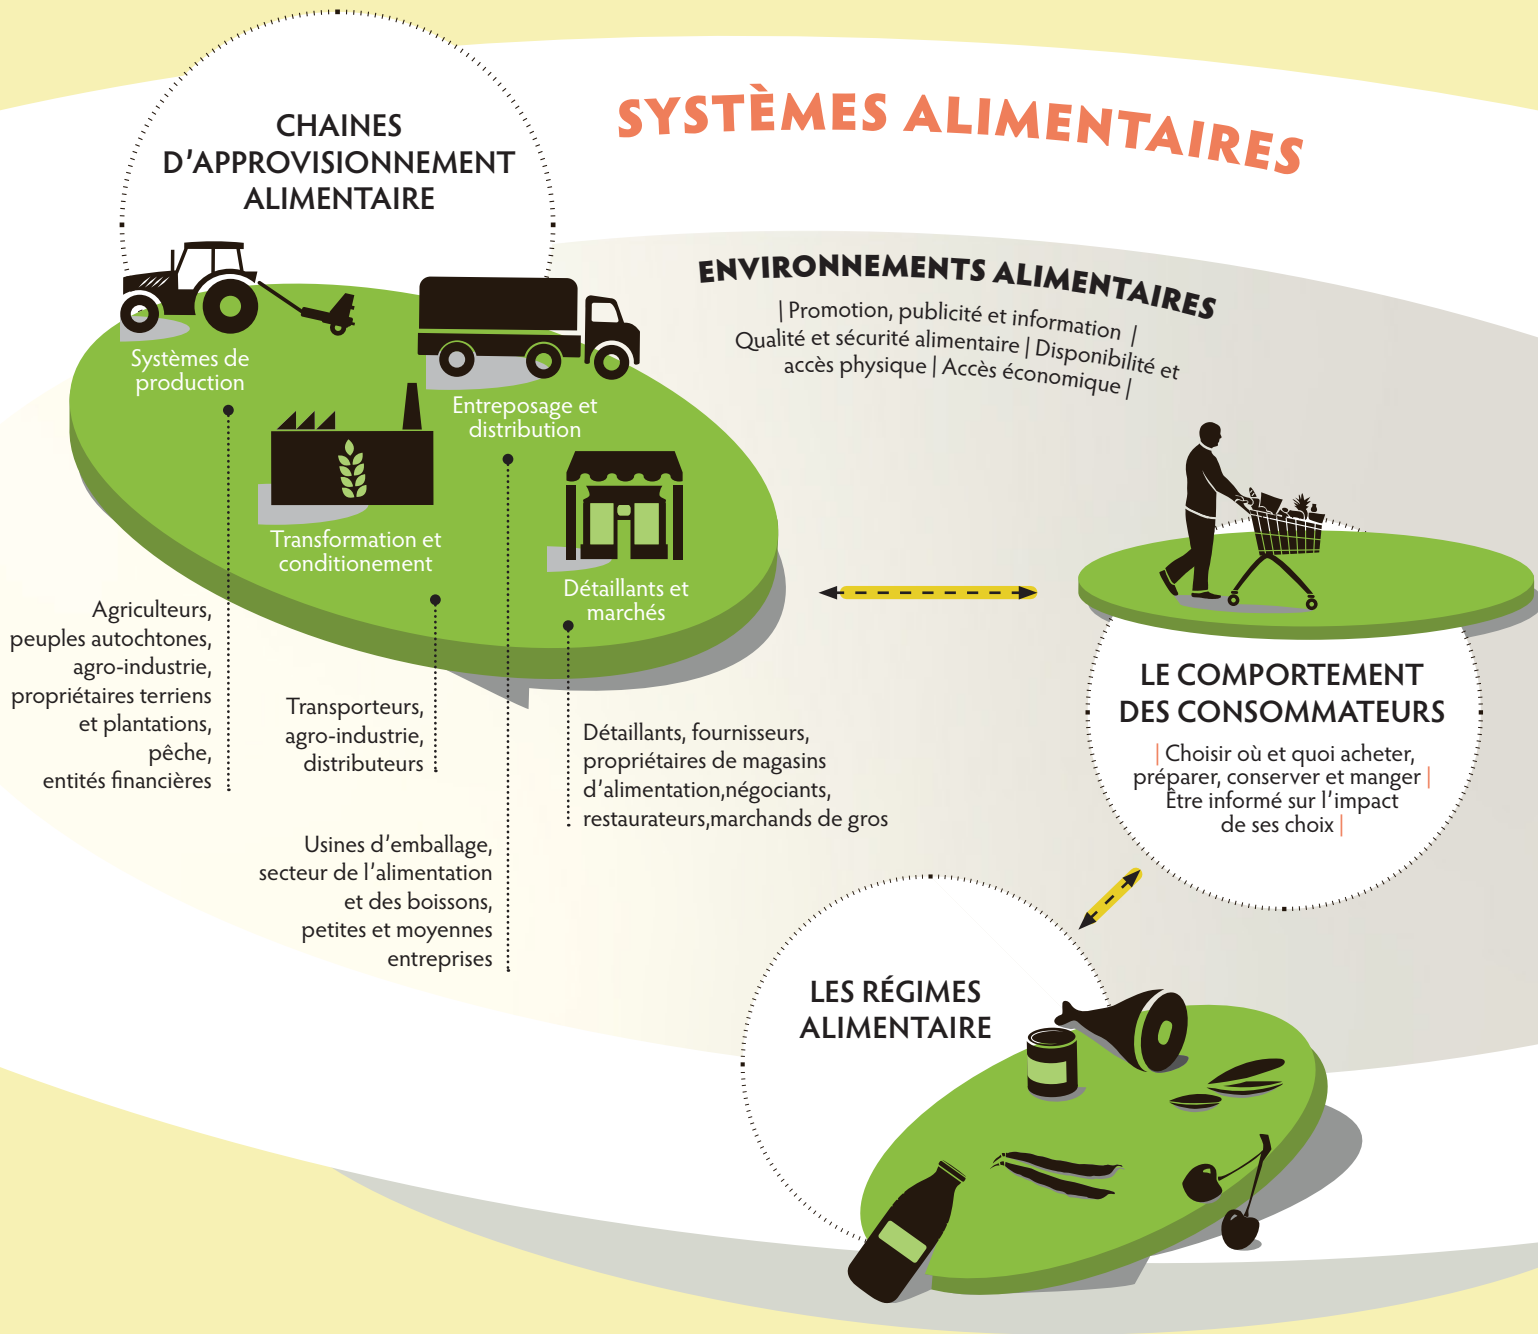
SYSTÈMES ALIMENTAIRES

CHAINES D'APPROVISIONNEMENT ALIMENTAIRE

Systèmes de production

Entreposage et distribution

Transformation et conditionnement

Détaillants et marchés

ENVIRONNEMENTS ALIMENTAIRES

| Promotion, publicité et information | Qualité et sécurité alimentaire | Disponibilité et accès physique | Accès économique |

Agriculteurs, peuples autochtones, agro-industrie, propriétaires terriens et plantations, pêche, entités financières

Transporteurs, agro-industrie, distributeurs

Détaillants, fournisseurs, propriétaires de magasins d'alimentation,négociants, restaurateurs,marchands de gros

Usines d'emballage, secteur de l'alimentation et des boissons, petites et moyennes entreprises

LE COMPORTEMENT DES CONSOMMATEURS

| Choisir où et quoi acheter, préparer, conserver et manger | Être informé sur l'impact de ses choix |

LES RÉGIMES ALIMENTAIRE